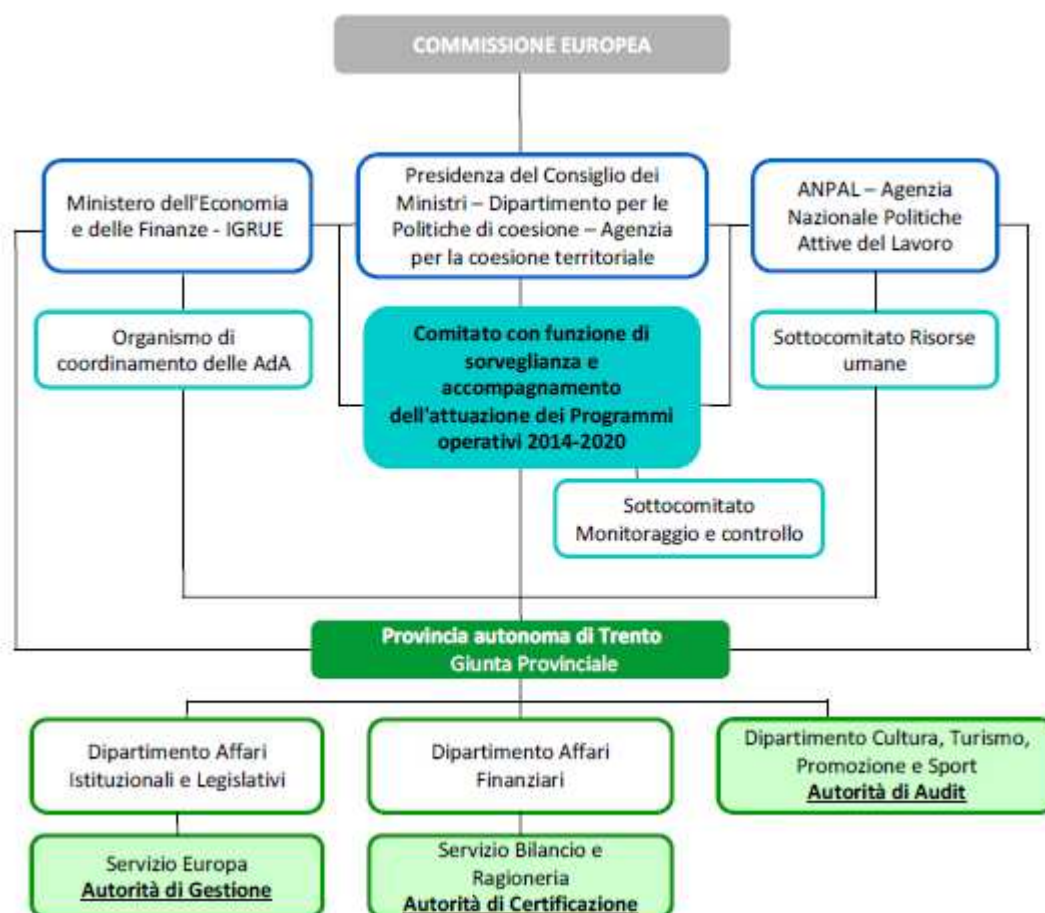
COMMISSIONE EUROPEA

Ministero dell'Economia e delle Finanze - IGRUE

Presidenza del Consiglio dei Ministri – Dipartimento per le Politiche di coesione – Agenzia per la coesione territoriale

ANPAL – Agenzia Nazionale Politiche Attive del Lavoro

Organismo di coordinamento delle AdA

Comitato con funzione di sorveglianza e accompagnamento dell'attuazione dei Programmi operativi 2014-2020

Sottocomitato Risorse umane

Sottocomitato Monitoraggio e controllo

Provincia autonoma di Trento
Giunta Provinciale

Dipartimento Affari Istituzionali e Legislativi

Dipartimento Affari Finanziari

Dipartimento Cultura, Turismo, Promozione e Sport
Autorità di Audit

Servizio Europa
Autorità di Gestione

Servizio Bilancio e Ragioneria
Autorità di Certificazione